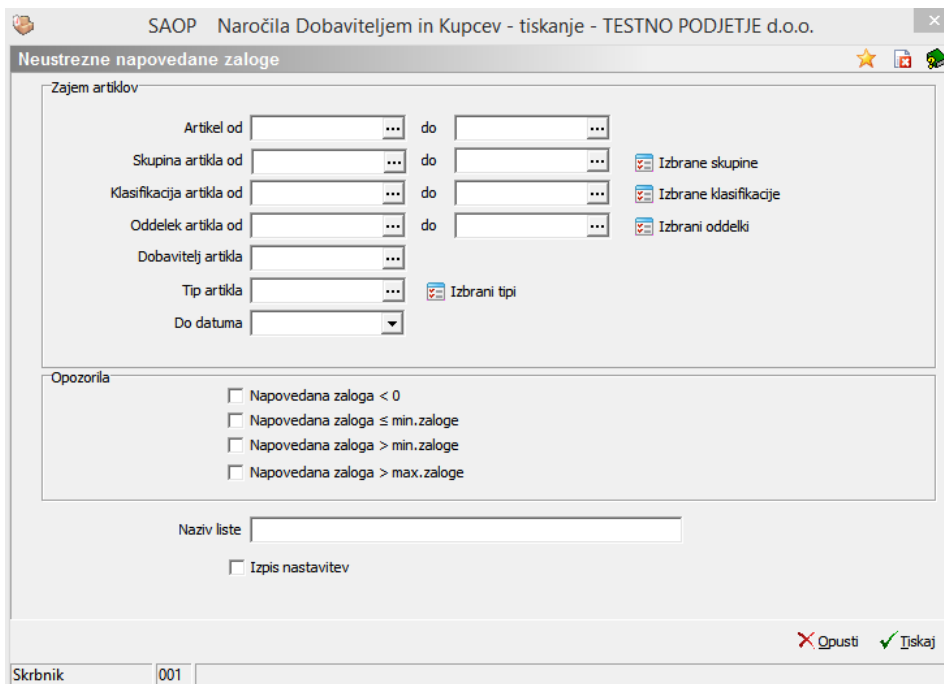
SAOP Naročila Dobaviteljem in Kupcev - tiskanje - TESTNO PODJETJE d.o.o.

Neustrezne napovedane zaloge

Zajem artiklov

Artikel od ... do ...

Skupina artikla od ... do ... Izbrane skupine

Klasifikacija artikla od ... do ... Izbrane klasifikacije

Oddelek artikla od ... do ... Izbrani oddelki

Dobavitelj artikla ...

Tip artikla ... Izbrani tipi

Do datuma

Opozorila

Napovedana zaloga < 0

Napovedana zaloga ≤ min.zaloge

Napovedana zaloga > min.zaloge

Napovedana zaloga > max.zaloge

Naziv liste

Izpis nastavitev

Opusti Tiskaj

Skrbnik 001